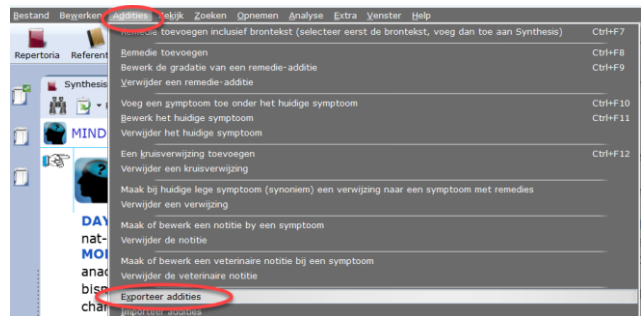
Bestand Bewerken Addities Bekijk Zoeken Opnemen Analyse Extra Venster Help

Repertoria Referent

Synthesis

MIND

DAY
nat-
MOI
ana
bis
cha

Remedie toevoegen inclusief brontekst (selecteer eerst de brontekst, voeg dan toe aan Synthesis) Ctrl+F7
Remedie toevoegen Ctrl+F8
Bewerk de gradatie van een remedie-additie Ctrl+F9
Verwijder een remedie-additie
Voeg een symptoom toe onder het huidige symptoom Ctrl+F10
Bewerk het huidige symptoom Ctrl+F11
Verwijder het huidige symptoom
Een kruisverwijzing toevoegen Ctrl+F12
Verwijder een kruisverwijzing
Maak bij huidige lege symptoom (synoniem) een verwijzing naar een symptoom met remedies
Verwijder een verwijzing
Maak of bewerk een notitie by een symptoom
Verwijder de notitie
Maak of bewerk een veterinaire notitie bij een symptoom
Verwijder de veterinaire notitie
Exporteer addities
Importeer addities